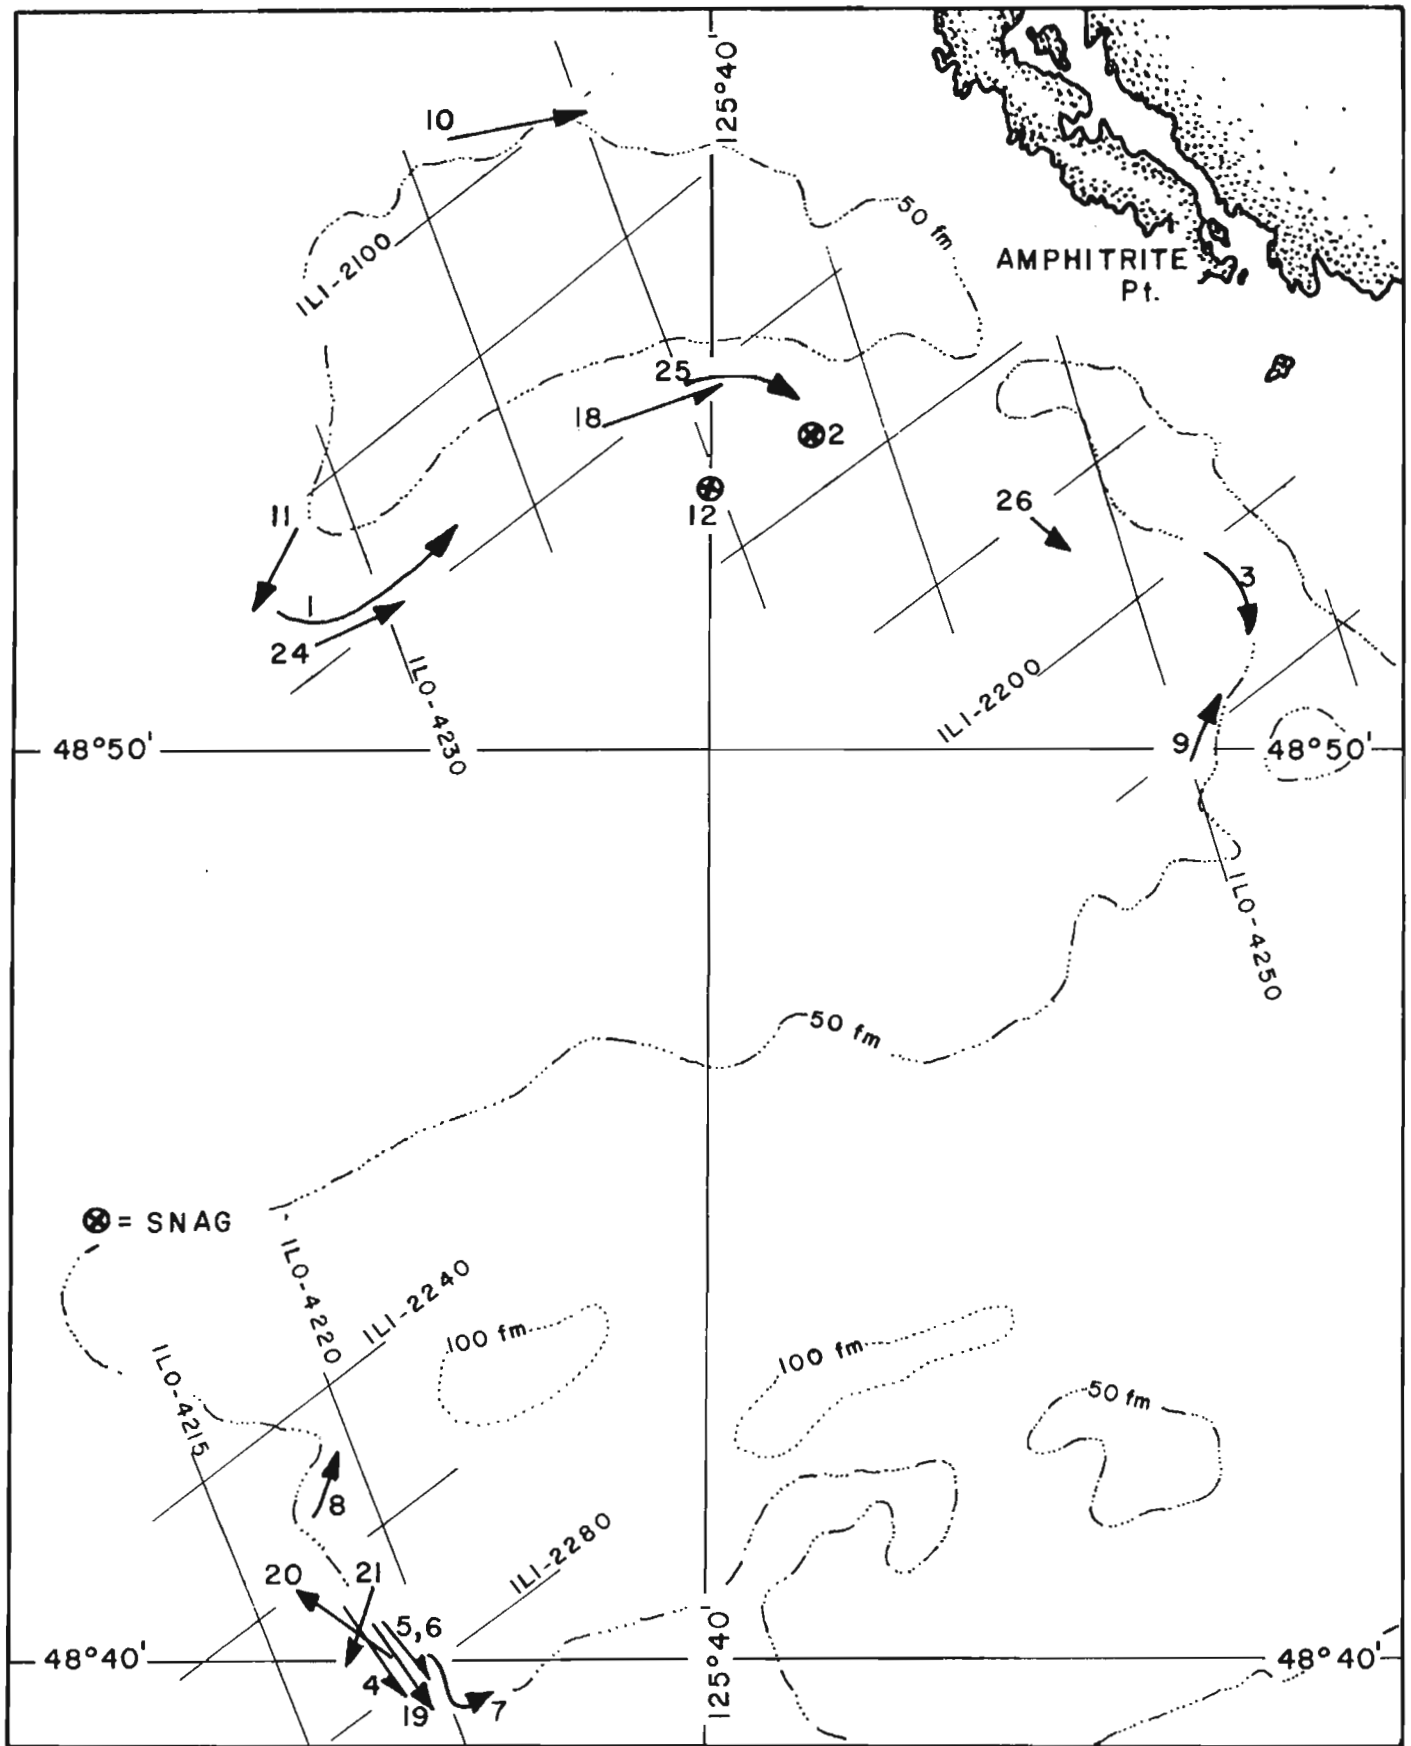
125°40'
10
50 fm
AMPHITRITE Pt.
ILI-2100
25
18
⊗2
⊗12
11
26
3
1
24
ILO-4230
ILI-2200
9
48°50'
48°50'
ILO-4250
50 fm
⊗ = SNAG
ILO-4220
ILI-2240
100 fm
100 fm
50 fm
ILO-4215
8
ILI-2280
20
21
5,6
48°40'
4
19
7
125°40'
48°40'